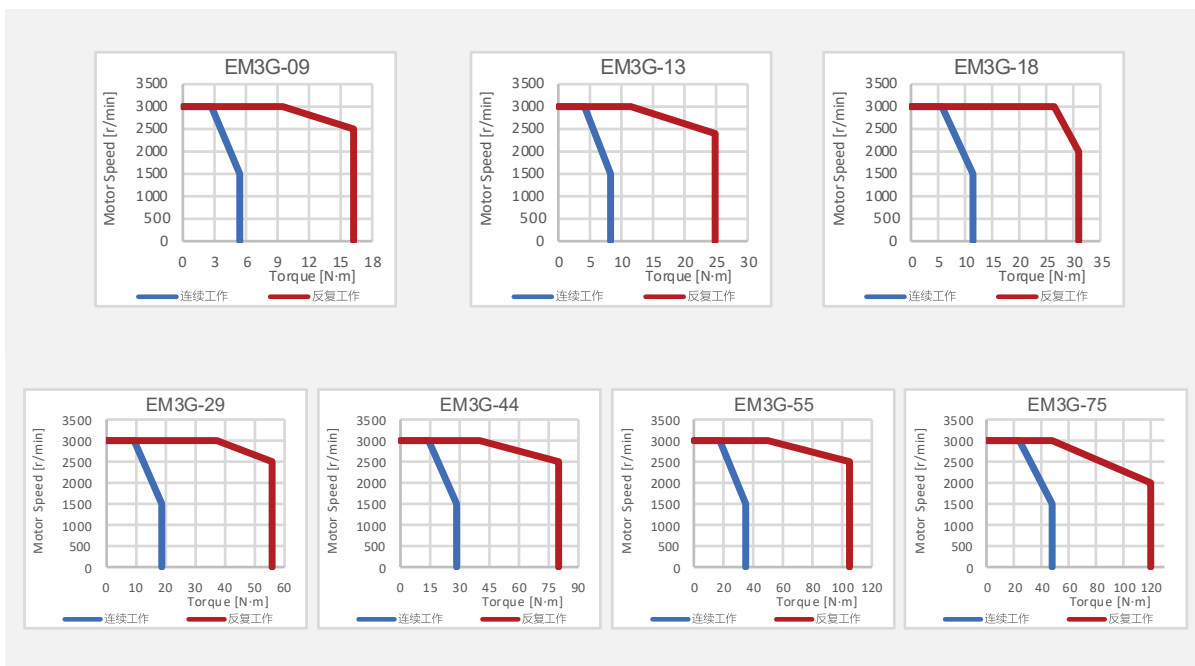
EM3G-09
Motor Speed [r/min]
3500
3000
2500
2000
1500
1000
500
0
0 3 6 9 12 15 18
Torque [N·m]
连续工作 反复工作

EM3G-13
Motor Speed [r/min]
3500
3000
2500
2000
1500
1000
500
0
0 5 10 15 20 25 30
Torque [N·m]
连续工作 反复工作

EM3G-18
Motor Speed [r/min]
3500
3000
2500
2000
1500
1000
500
0
0 5 10 15 20 25 30 35
Torque [N·m]
连续工作 反复工作

EM3G-29
Motor Speed [r/min]
3500
3000
2500
2000
1500
1000
500
0
0 10 20 30 40 50 60
Torque [N·m]
连续工作 反复工作

EM3G-44
Motor Speed [r/min]
3500
3000
2500
2000
1500
1000
500
0
0 15 30 45 60 75 90
Torque [N·m]
连续工作 反复工作

EM3G-55
Motor Speed [r/min]
3500
3000
2500
2000
1500
1000
500
0
0 20 40 60 80 100 120
Torque [N·m]
连续工作 反复工作

EM3G-75
Motor Speed [r/min]
3500
3000
2500
2000
1500
1000
500
0
0 20 40 60 80 100 120
Torque [N·m]
连续工作 反复工作